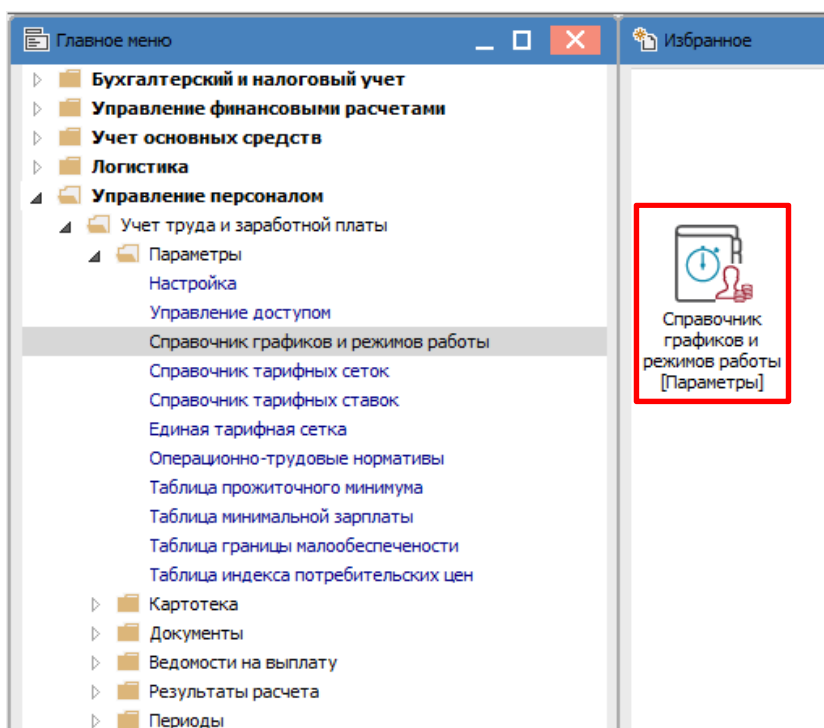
Главное меню

Избранное

Бухгалтерский и налоговый учет
Управление финансовыми расчетами
Учет основных средств
Логистика
Управление персоналом
Учет труда и заработной платы
Параметры
Настройка
Управление доступом
Справочник графиков и режимов работы
Справочник тарифных сеток
Справочник тарифных ставок
Единая тарифная сетка
Операционно-трудовые нормативы
Таблица прожиточного минимума
Таблица минимальной зарплаты
Таблица границы малообеспечености
Таблица индекса потребительских цен
Картотека
Документы
Ведомости на выплату
Результаты расчета
Периоды

Справочник графиков и режимов работы [Параметры]